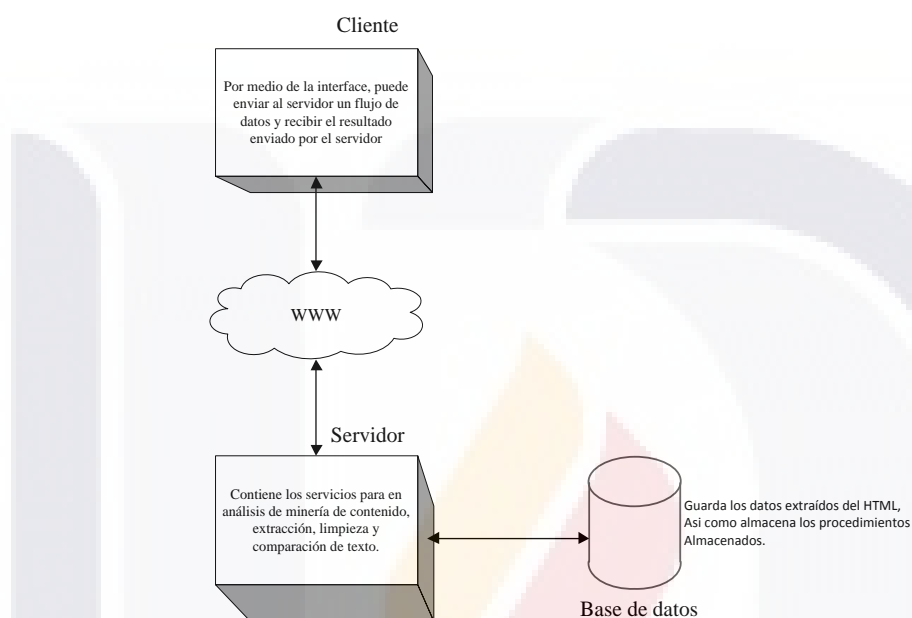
Cliente

Por medio de la interface, puede enviar al servidor un flujo de datos y recibir el resultado enviado por el servidor

WWW

Servidor

Contiene los servicios para en análisis de minería de contenido, extracción, limpieza y comparación de texto.

Guarda los datos extraídos del HTML, Asi como almacena los procedimientos Almacenados.

Base de datos